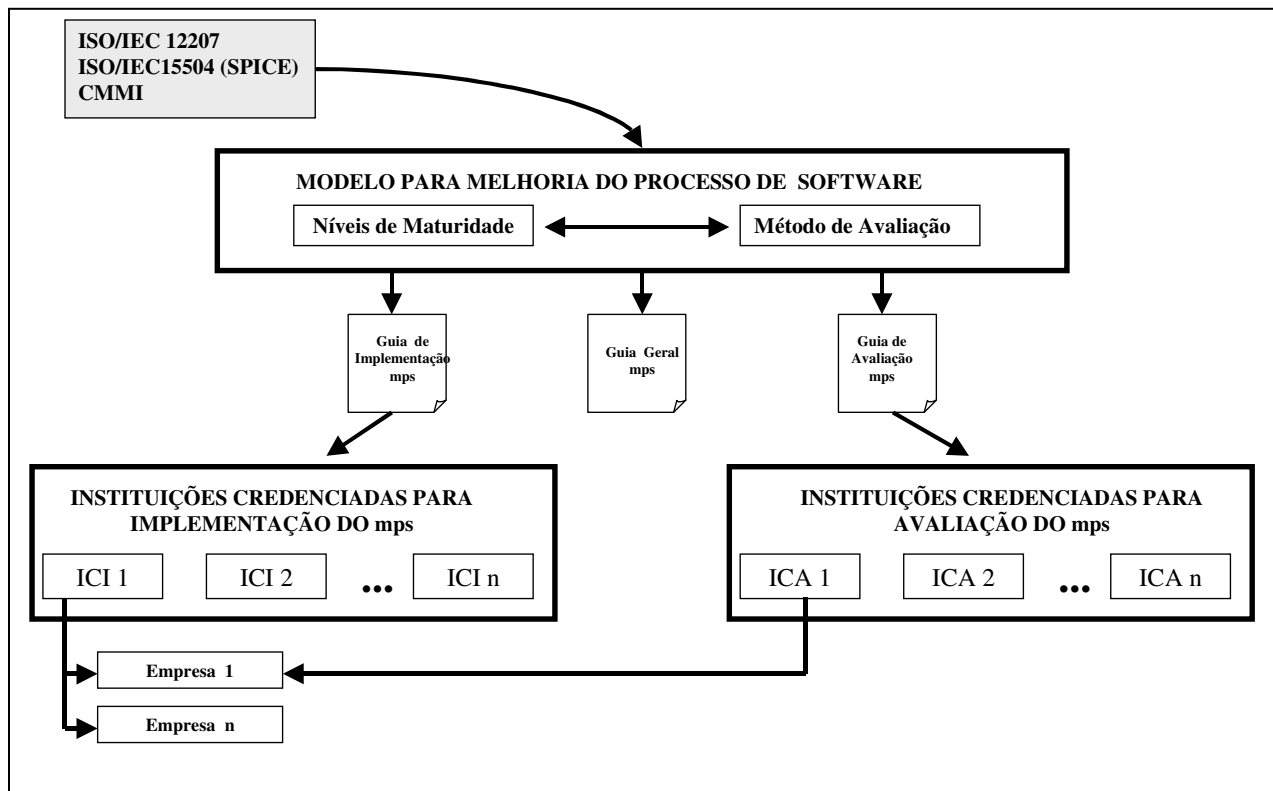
ISO/IEC 12207
ISO/IEC15504 (SPICE)
CMMI

MODELO PARA MELHORIA DO PROCESSO DE SOFTWARE

Níveis de Maturidade

Método de Avaliação

Guia de Implementação mps

Guia Geral mps

Guia de Avaliação mps

INSTITUIÇÕES CREDENCIADAS PARA IMPLEMENTAÇÃO DO mps

ICI 1

ICI 2

...

ICI n

INSTITUIÇÕES CREDENCIADAS PARA AVALIAÇÃO DO mps

ICA 1

ICA 2

...

ICA n

Empresa 1

Empresa n